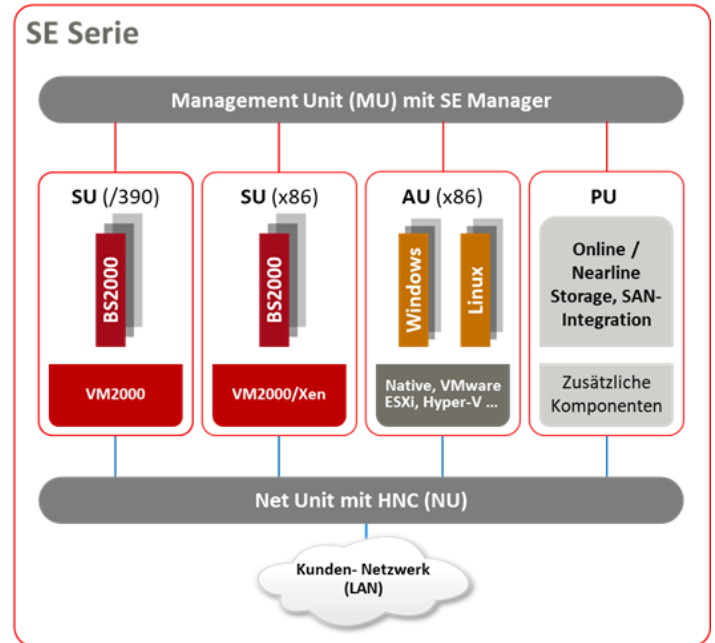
SE Serie

Management Unit (MU) mit SE Manager

SU (/390)

BS2000

VM2000

SU (x86)

BS2000

VM2000/Xen

AU (x86)

Windows

Linux

Native, VMware ESXi, Hyper-V ...

PU

Online / Nearline Storage, SAN-Integration

Zusätzliche Komponenten

Net Unit mit HNC (NU)

Kunden- Netzwerk (LAN)